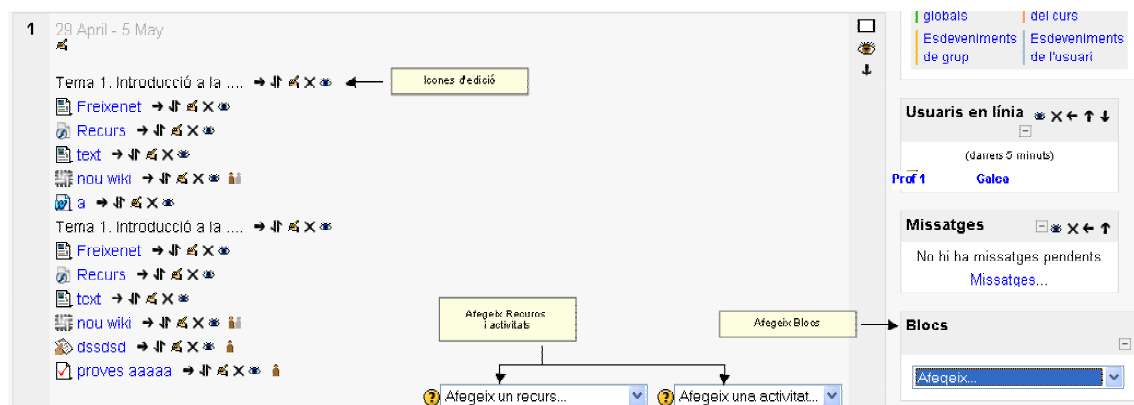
1 29 April - 5 May

Tema 1. Introducció a la ....

Icones d'edició

Freixenet

Recurs

text

nou wiki

a

Tema 1. Introducció a la ....

Freixenet

Recurs

text

nou wiki

dssdsd

proves aaaaa

Afegeix Recursos i activitats

Afegeix Blocs

Afegeix un recurs...

Afegeix una activitat...

globals

del curs

Esdeveniments de grup

Esdeveniments de l'usuari

Usuaris en línia

(darrers 5 minuts)

Prof 1

Galea

Missatges

No hi ha missatges pendents

Missatges...

Blocs

Afegeix...